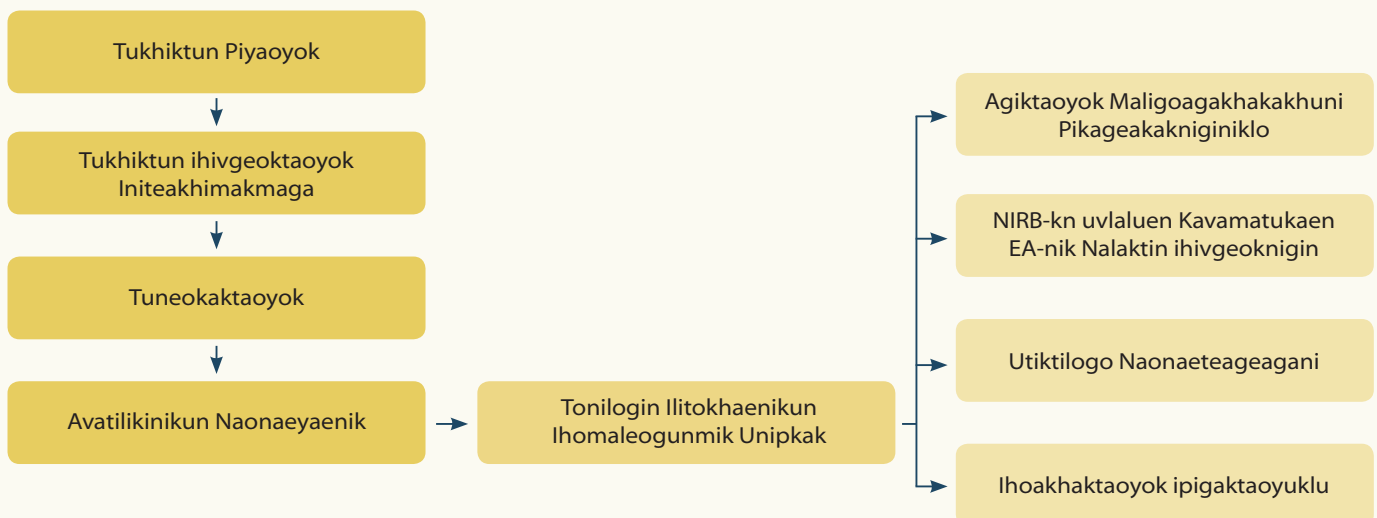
Tukhiktun Piyaoyok

Tukhiktun ihivgeoktaoyok Initeakhimakmaga

Tuneokaktaoyok

Avatilikinikun Naonaeyaenik

Tonilogin Ilitokhaenikun Ihomaleogunmik Unipkak

Agiktaoyok Maligoagakhakakhuni Pikageakakniginiklo

NIRB-kn uvlaluen Kavamatukaen EA-nik Nalaktin ihivgeoknigin

Utiktilogo Naonaeteageagani

Ihoakhaktaoyok ipigaktaoyuklu